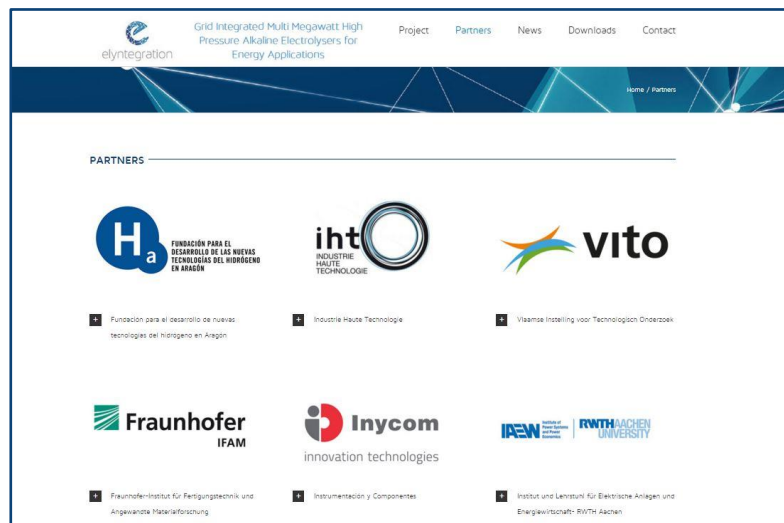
elyntegration

Grid Integrated Multi Megawatt High Pressure Alkaline Electrolysers for Energy Applications

Project Partners News Downloads Contact

Home / Partners

PARTNERS

Ha FUNDACIÓN PARA EL DESARROLLO DE LAS NUEVAS TECNOLOGÍAS DEL HIDRÓGENO EN ARAGÓN

iht INDUSTRIE HAUTE TECHNOLOGIE

vito

+ Fundacion para el desarrollo de nuevas tecnologías del hidrogeno en Aragon

+ Industrie Haute Technologie

+ Vlaamse Instelling voor Technologisch Onderzoek

Fraunhofer IFAM

Inycom innovation technologies

IAEW Institute of Power Systems and Power Economics | RWTHAACHEN UNIVERSITY

+ Fraunhofer-Institut für Fertigungstechnik und Angewandte Materialforschung

+ Instrumentación y Componentes

+ Institut und Lehrstuhl für Elektrische Anlagen und Energiewirtschaft- RWTH Aachen